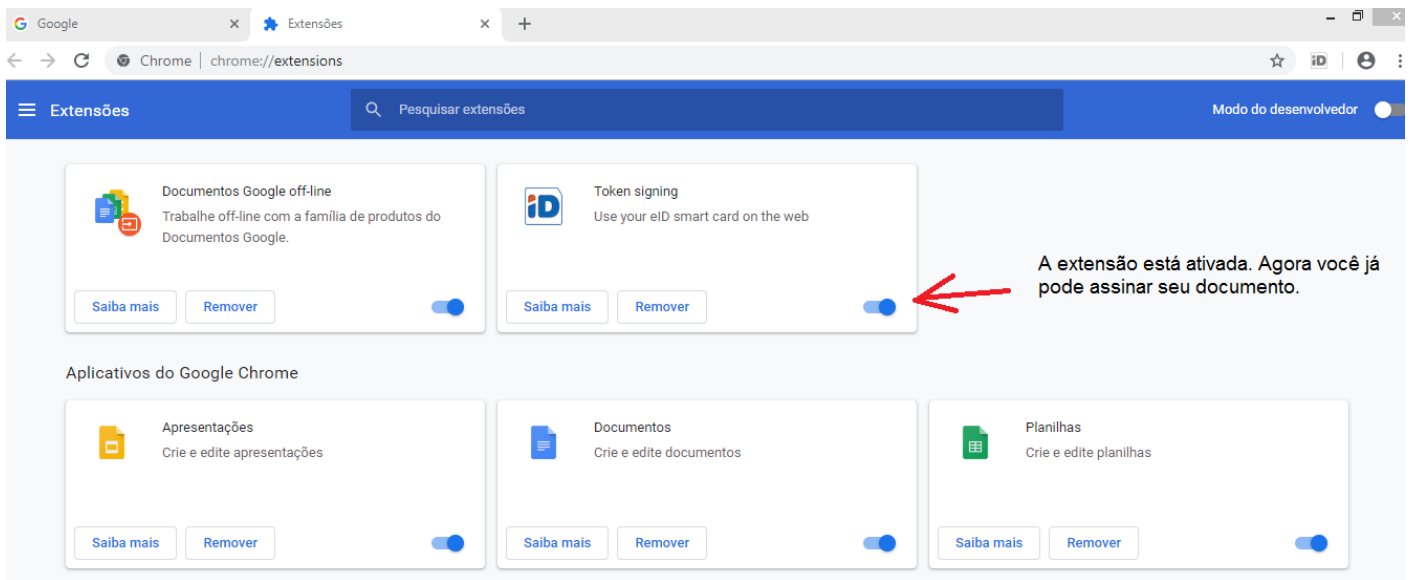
Google
Extensões
Chrome | chrome://extensions
iD
Extensões
Pesquisar extensões
Modo do desenvolvedor

Documentos Google off-line
Trabalhe off-line com a família de produtos do Documentos Google.
Saiba mais
Remover

iD
Token signing
Use your eID smart card on the web
Saiba mais
Remover

A extensão está ativada. Agora você já pode assinar seu documento.

Aplicativos do Google Chrome

Apresentações
Crie e edite apresentações
Saiba mais
Remover

Documentos
Crie e edite documentos
Saiba mais
Remover

Planilhas
Crie e edite planilhas
Saiba mais
Remover